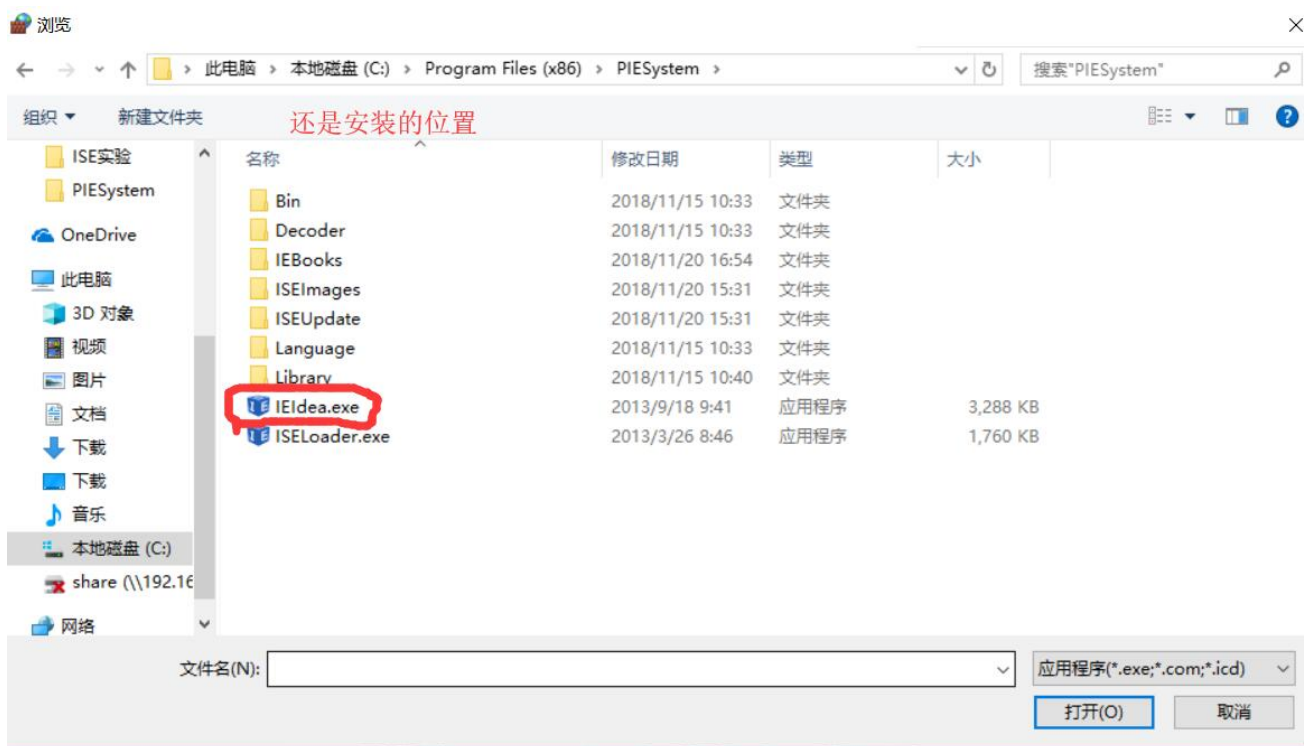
浏览

此电脑 > 本地磁盘 (C:) > Program Files (x86) > PIESystem >

搜索"PIESystem"

组织 ▾ 新建文件夹 还是安装的位置

ISE实验
PIESystem
OneDrive
此电脑
3D 对象
视频
图片
文档
下载
下载
音乐
本地磁盘 (C:)
share (\\192.16
网络

| 名称 | 修改日期 | 类型 | 大小 |
|---|---|---|---|
| Bin | 2018/11/15 10:33 | 文件夹 | |
| Decoder | 2018/11/15 10:33 | 文件夹 | |
| IEBooks | 2018/11/20 16:54 | 文件夹 | |
| ISEImages | 2018/11/20 15:31 | 文件夹 | |
| ISEUpdate | 2018/11/20 15:31 | 文件夹 | |
| Language | 2018/11/15 10:33 | 文件夹 | |
| Library | 2018/11/15 10:40 | 文件夹 | |
| IEIdea.exe | 2013/9/18 9:41 | 应用程序 | 3,288 KB |
| ISELoader.exe | 2013/3/26 8:46 | 应用程序 | 1,760 KB |

文件名(N):
应用程序(*.exe;*.com;*.icd)
打开(O)
取消